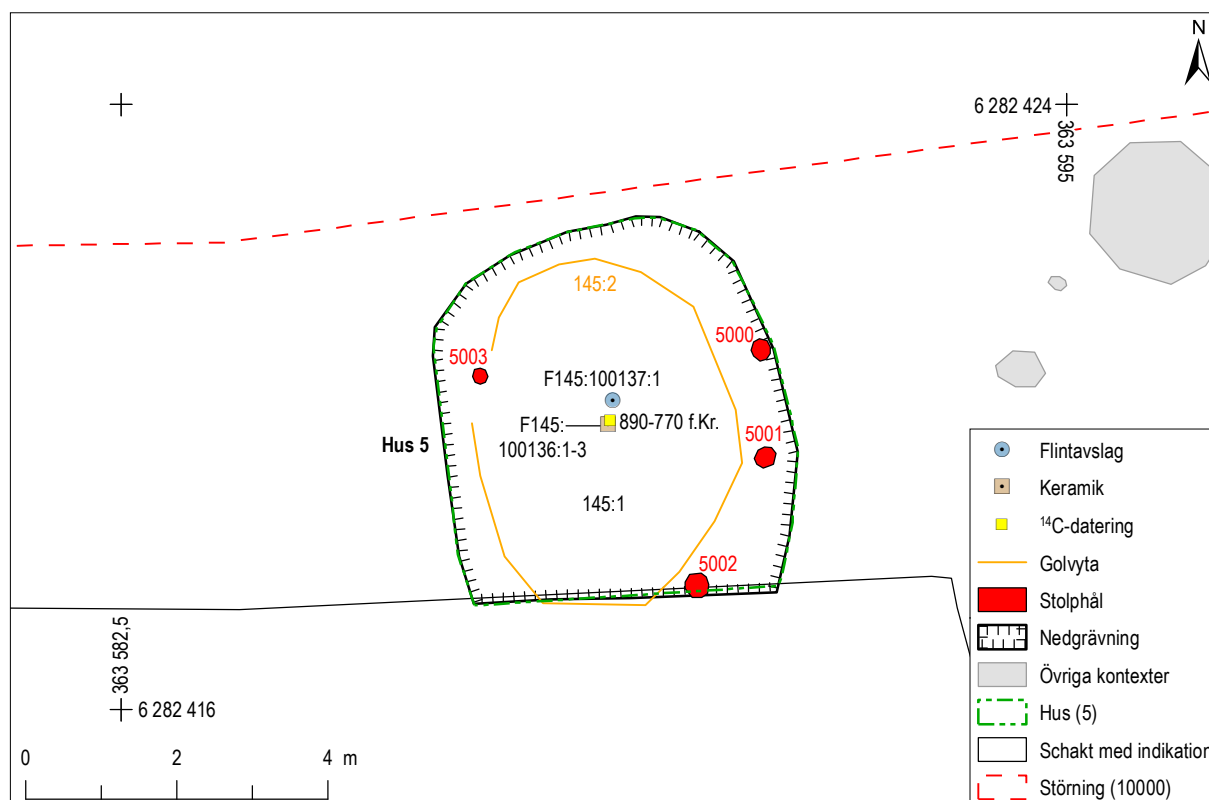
N

6 282 424
363 595

145:2
5000
5003
F145:100137:1
F145:
890-770 f.Kr.
100136:1-3
5001
Hus 5
145:1
5002

363 582,5
6 282 416

0 2 4 m

Flintavslag
Keramik
$^{14}$C-datering
Golvyta
Stolphål
Nedgrävning
Övriga kontexter
Hus (5)
Schakt med indikation
Störning (10000)